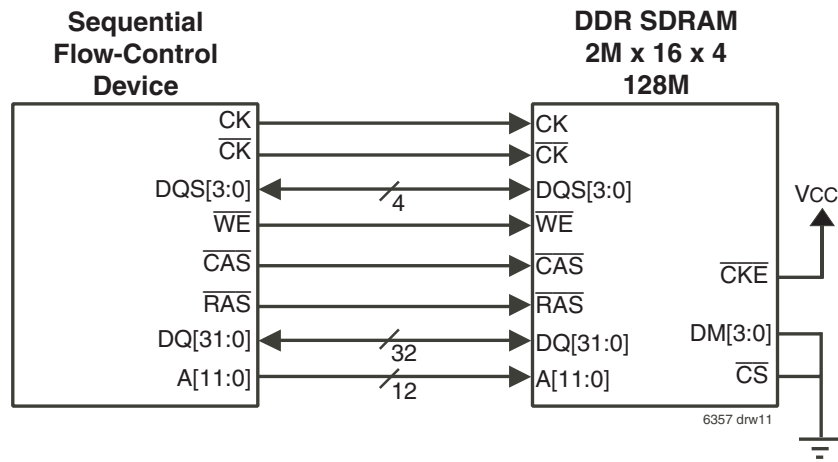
Sequential Flow-Control Device

DDR SDRAM 2M x 16 x 4 128M

CK
$\overline{CK}$
DQS[3:0]
$\overline{WE}$
$\overline{CAS}$
$\overline{RAS}$
DQ[31:0]
A[11:0]

4
32
12

CK
$\overline{CK}$
DQS[3:0]
$\overline{WE}$
$\overline{CAS}$
$\overline{RAS}$
DQ[31:0]
A[11:0]

VCC
$\overline{CKE}$
DM[3:0]
$\overline{CS}$

6357 drw11